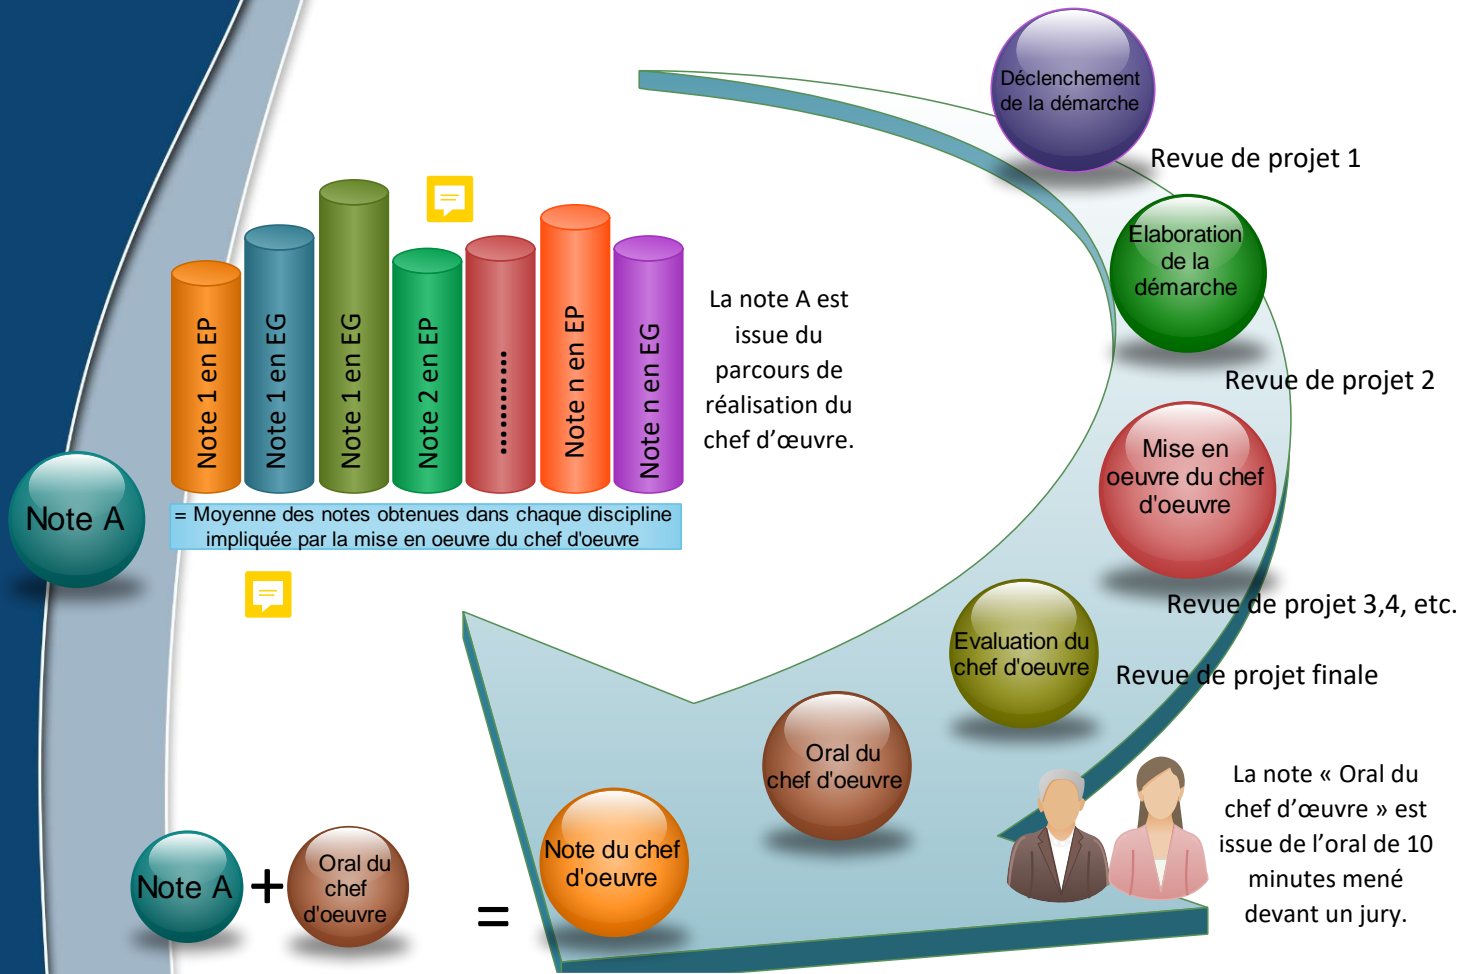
Note A

Note 1 en EP
Note 1 en EG
Note 1 en EG
Note 2 en EP
…………
Note n en EP
Note n en EG

= Moyenne des notes obtenues dans chaque discipline impliquée par la mise en oeuvre du chef d'oeuvre

La note A est issue du parcours de réalisation du chef d'œuvre.

Déclenchement de la démarche

Revue de projet 1

Elaboration de la démarche

Revue de projet 2

Mise en oeuvre du chef d'oeuvre

Revue de projet 3,4, etc.

Evaluation du chef d'oeuvre

Revue de projet finale

Oral du chef d'oeuvre

La note « Oral du chef d'œuvre » est issue de l'oral de 10 minutes mené devant un jury.

Note A + Oral du chef d'oeuvre = Note du chef d'oeuvre